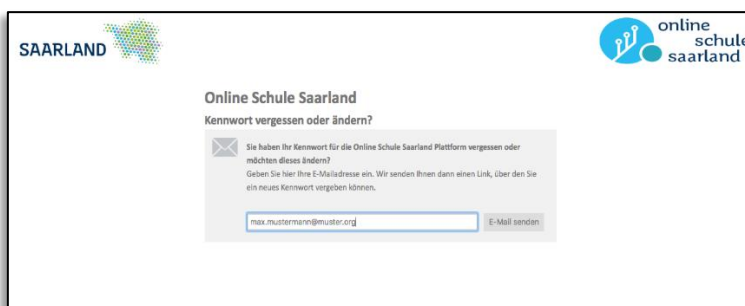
SAARLAND

online schule saarland

Online Schule Saarland

Kennwort vergessen oder ändern?

Sie haben Ihr Kennwort für die Online Schule Saarland Plattform vergessen oder möchten dieses ändern?

Geben Sie hier Ihre E-Mailadresse ein. Wir senden Ihnen dann einen Link, über den Sie ein neues Kennwort vergeben können.

max.mustermann@muster.org

E-Mail senden